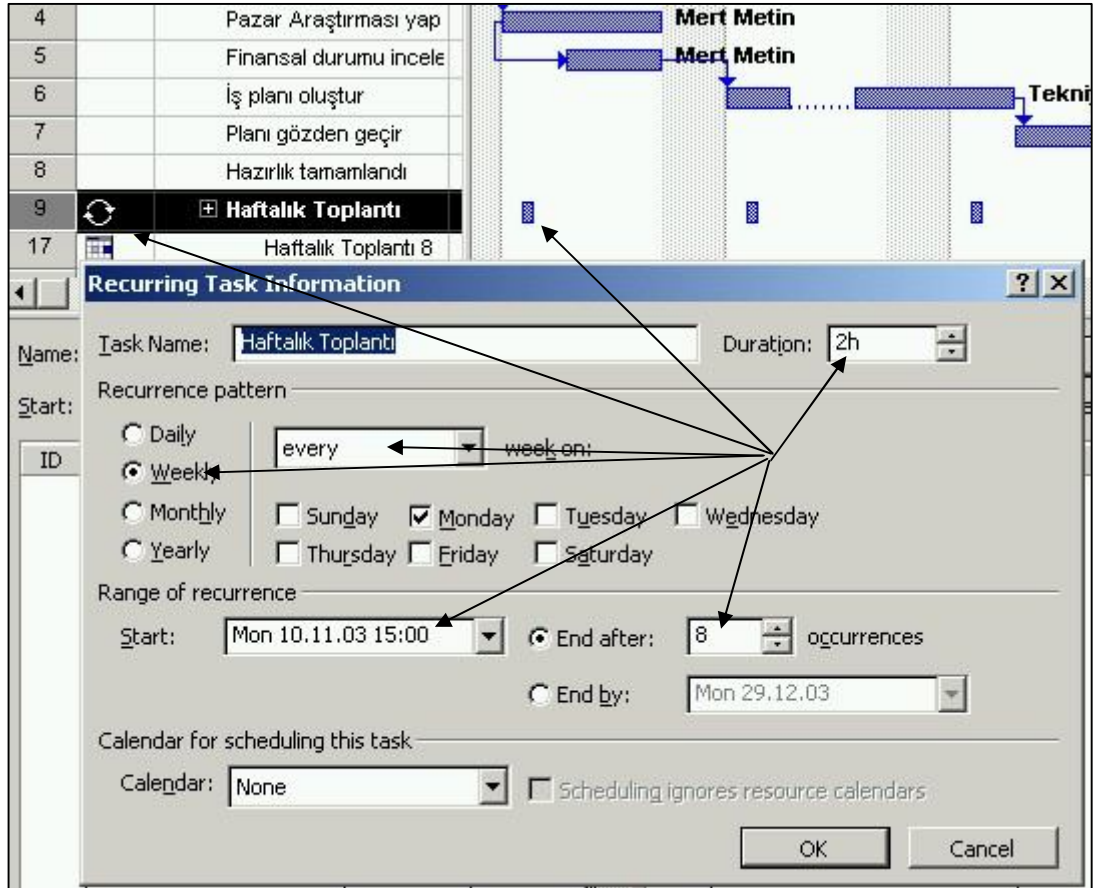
4 Pazar Araştırması yap
5 Finansal durumu incele
6 İş planı oluştur
7 Planı gözden geçir
8 Hazırlık tamamlandı
9 Haftalık Toplantı
17 Haftalık Toplantı 8

Mert Metin
Mert Metin
Tekni

Name:
Start:
ID

Recurring Task Information

Task Name: Haftalık Toplantı
Duration: 2h

Recurrence pattern
Daily
Weekly
Monthly
Yearly
every
week on:
Sunday
Monday
Tuesday
Wednesday
Thursday
Friday
Saturday

Range of recurrence
Start: Mon 10.11.03 15:00
End after: 8 occurrences
End by: Mon 29.12.03

Calendar for scheduling this task
Calendar: None
Scheduling ignores resource calendars

OK
Cancel